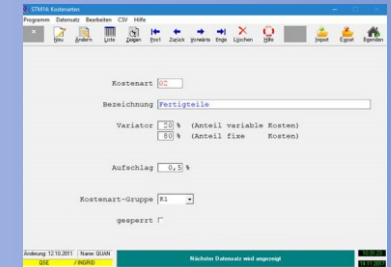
STM1A Kostenarten

Programm Datensatz Bearbeiten CSV Hilfe

Neu Ändern Liste Zeigen Pos1 Zurück Vorwärts Ende Löschen Hilfe Import Export Beenden

Kostenart 02

Bezeichnung Fertigteile

Variator 20 % (Anteil variable Kosten)
80 % (Anteil fixe Kosten)

Aufschlag 0,5 %

Kostenart-Gruppe K1

gesperrt

Änderung: 12.10.2011 Name: QUAN
QSE / INGRID

Nächsten Datensatz wird angezeigt